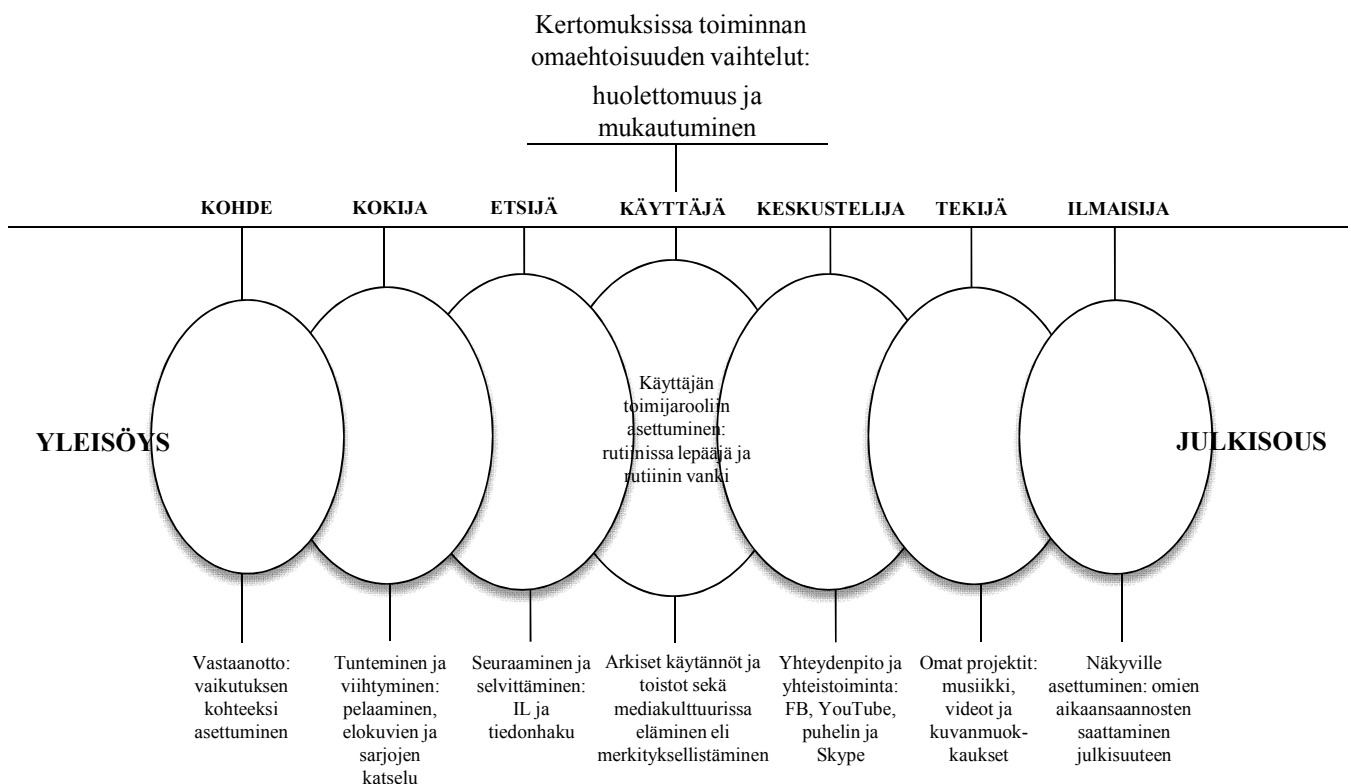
Kertomuksissa toiminnan omaehtoisuuden vaihtelut:

huolettomuus ja mukautuminen

KOHDE KOKIJA ETSIJÄ KÄYTTÄJÄ KESKUSTELIJA TEKIJÄ ILMAISIJA

YLEISÖYS

Käyttäjän toimijarooliin asettuminen: rutiinissa lepääjä ja rutiinin vanki

JULKISOUS

Vastaanotto: vaikutuksen kohteeksi asettuminen

Tunteminen ja viihtyminen: pelaaminen, elokuvien ja sarjojen katselu

Seuraaminen ja selvittäminen: IL ja tiedonhaku

Arkiset käytännöt ja toistot sekä mediakulttuurissa eläminen eli merkityksellistäminen

Yhteydenpito ja yhteistoiminta: FB, YouTube, puhelin ja Skype

Omat projektit: musiikki, videot ja kuvanmuokkaukset

Näkyville asettuminen: omien aikaansaannosten saattaminen julkisuuteen